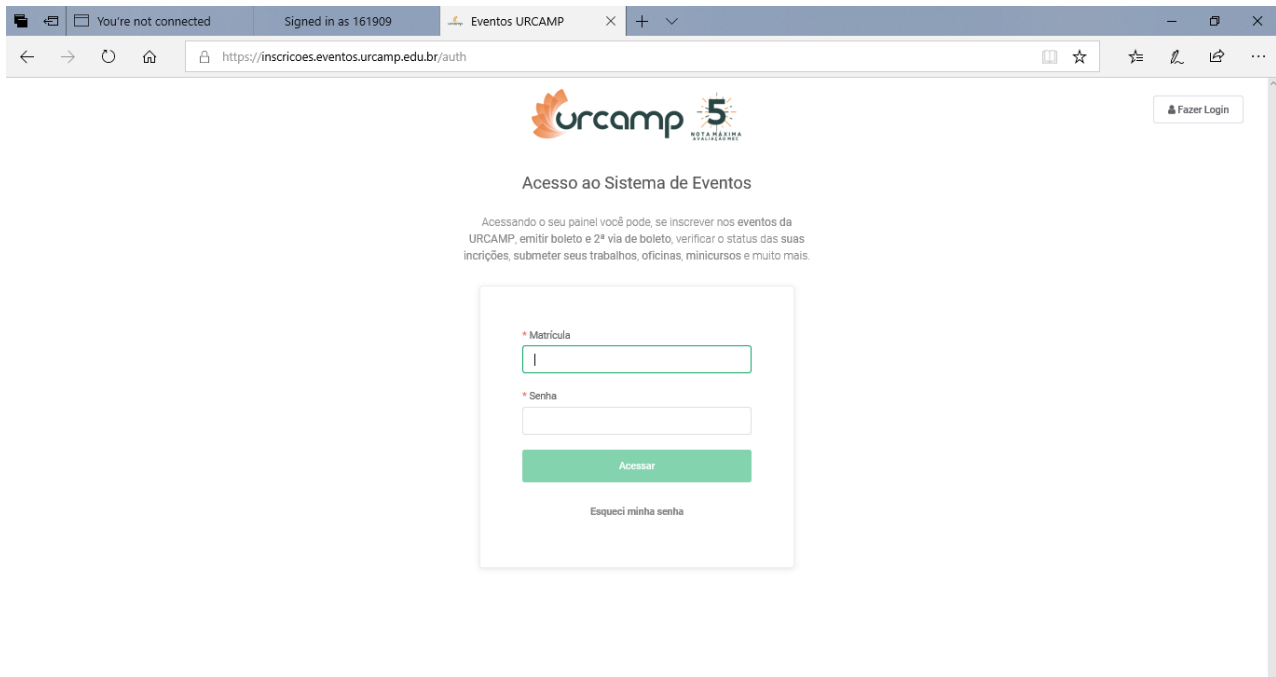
You're not connected

Signed in as 161909

Eventos URCAMP

https://inscricoes.eventos.urcamp.edu.br/auth

urcamp 5 NOTA MÁXIMA AVALIAÇÃO MEC

Fazer Login

Acesso ao Sistema de Eventos

Acessando o seu painel você pode, se inscrever nos eventos da URCAMP, emitir boleto e 2ª via de boleto, verificar o status das suas incrições, submeter seus trabalhos, oficinas, minicursos e muito mais.

* Matrícula

* Senha

Acessar

Esqueci minha senha